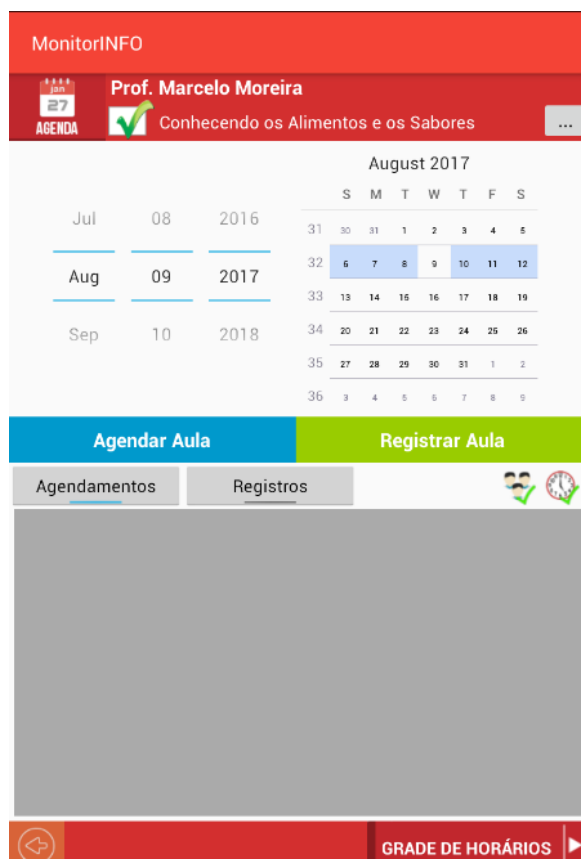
MonitorINFO

jan
27
AGENDA

Prof. Marcelo Moreira
Conhecendo os Alimentos e os Sabores
...

| Jul | 08 | 2016 |
|---|---|---|
| Aug | 09 | 2017 |
| Sep | 10 | 2018 |

August 2017

| | S | M | T | W | T | F | S |
|---|---|---|---|---|---|---|---|
| 31 | 30 | 31 | 1 | 2 | 3 | 4 | 5 |
| 32 | 6 | 7 | 8 | 9 | 10 | 11 | 12 |
| 33 | 13 | 14 | 15 | 16 | 17 | 18 | 19 |
| 34 | 20 | 21 | 22 | 23 | 24 | 25 | 26 |
| 35 | 27 | 28 | 29 | 30 | 31 | 1 | 2 |
| 36 | 3 | 4 | 5 | 6 | 7 | 8 | 9 |

Agendar Aula
Registrar Aula

Agendamentos
Registros

GRADE DE HORÁRIOS